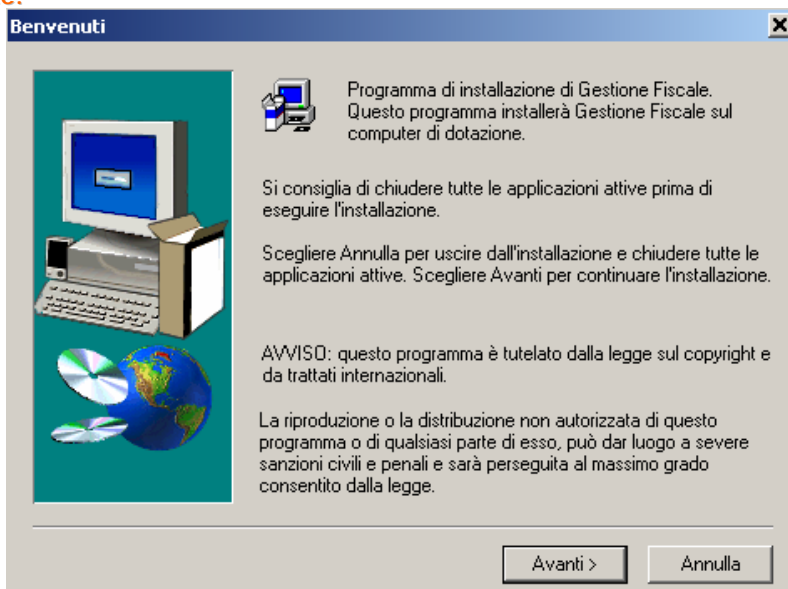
Benvenuti

Programma di installazione di Gestione Fiscale. Questo programma installerà Gestione Fiscale sul computer di dotazione.

Si consiglia di chiudere tutte le applicazioni attive prima di eseguire l'installazione.

Scegliere Annulla per uscire dall'installazione e chiudere tutte le applicazioni attive. Scegliere Avanti per continuare l'installazione.

AVVISO: questo programma è tutelato dalla legge sul copyright e da trattati internazionali.

La riproduzione o la distribuzione non autorizzata di questo programma o di qualsiasi parte di esso, può dar luogo a severe sanzioni civili e penali e sarà perseguita al massimo grado consentito dalla legge.

Avanti >

Annulla